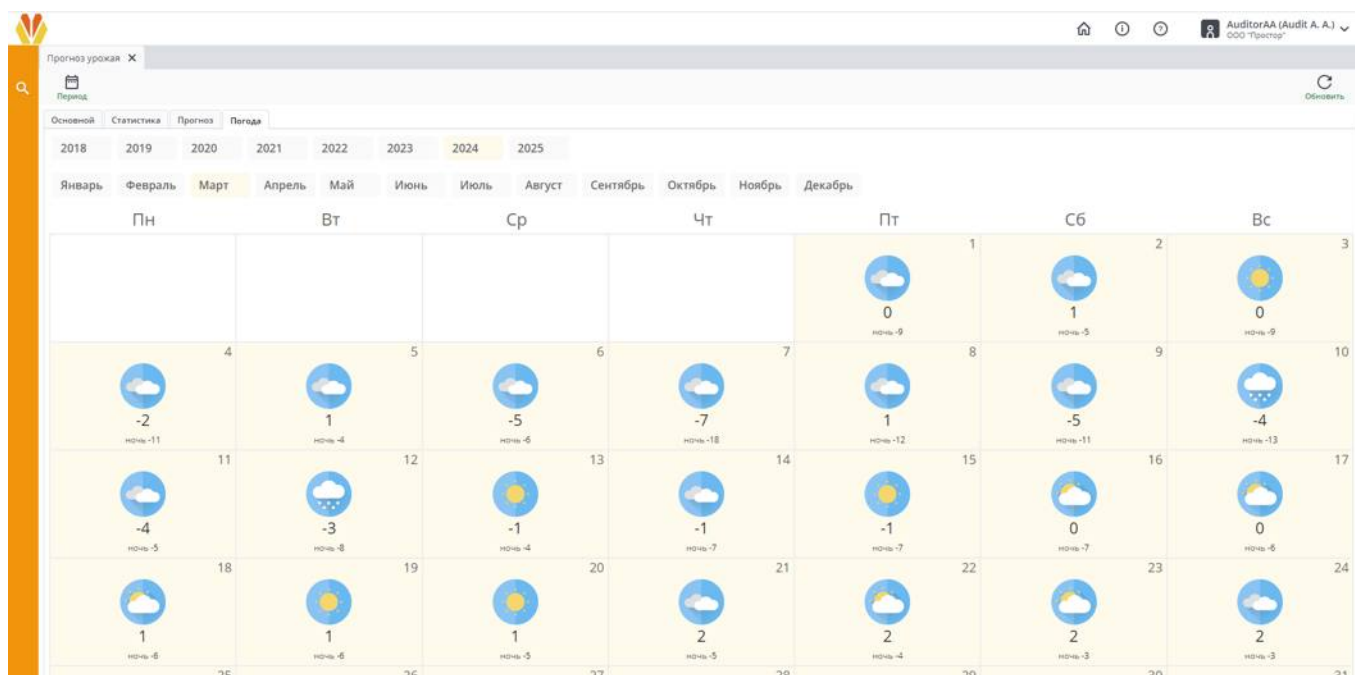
AuditorAA (Audit A. A.)
ООО "Простор"

Прогноз урожая ✕

Период

Обновить

Основной Статистика Прогноз Погода

2018 2019 2020 2021 2022 2023 2024 2025

Январь Февраль Март Апрель Май Июнь Июль Август Сентябрь Октябрь Ноябрь Декабрь

| Пн | Вт | Ср | Чт | Пт | Сб | Вс |
|---|---|---|---|---|---|---|
| | | | | 1 0 ночь -9 | 2 1 ночь -5 | 3 0 ночь -9 |
| 4 -2 ночь -11 | 5 1 ночь -4 | 6 -5 ночь -6 | 7 -7 ночь -18 | 8 1 ночь -12 | 9 -5 ночь -11 | 10 -4 ночь -13 |
| 11 -4 ночь -5 | 12 -3 ночь -8 | 13 -1 ночь -4 | 14 -1 ночь -7 | 15 -1 ночь -7 | 16 0 ночь -7 | 17 0 ночь -6 |
| 18 1 ночь -6 | 19 1 ночь -6 | 20 1 ночь -5 | 21 2 ночь -5 | 22 2 ночь -4 | 23 2 ночь -3 | 24 2 ночь -3 |
| 25 | 26 | 27 | 28 | 29 | 30 | 31 |